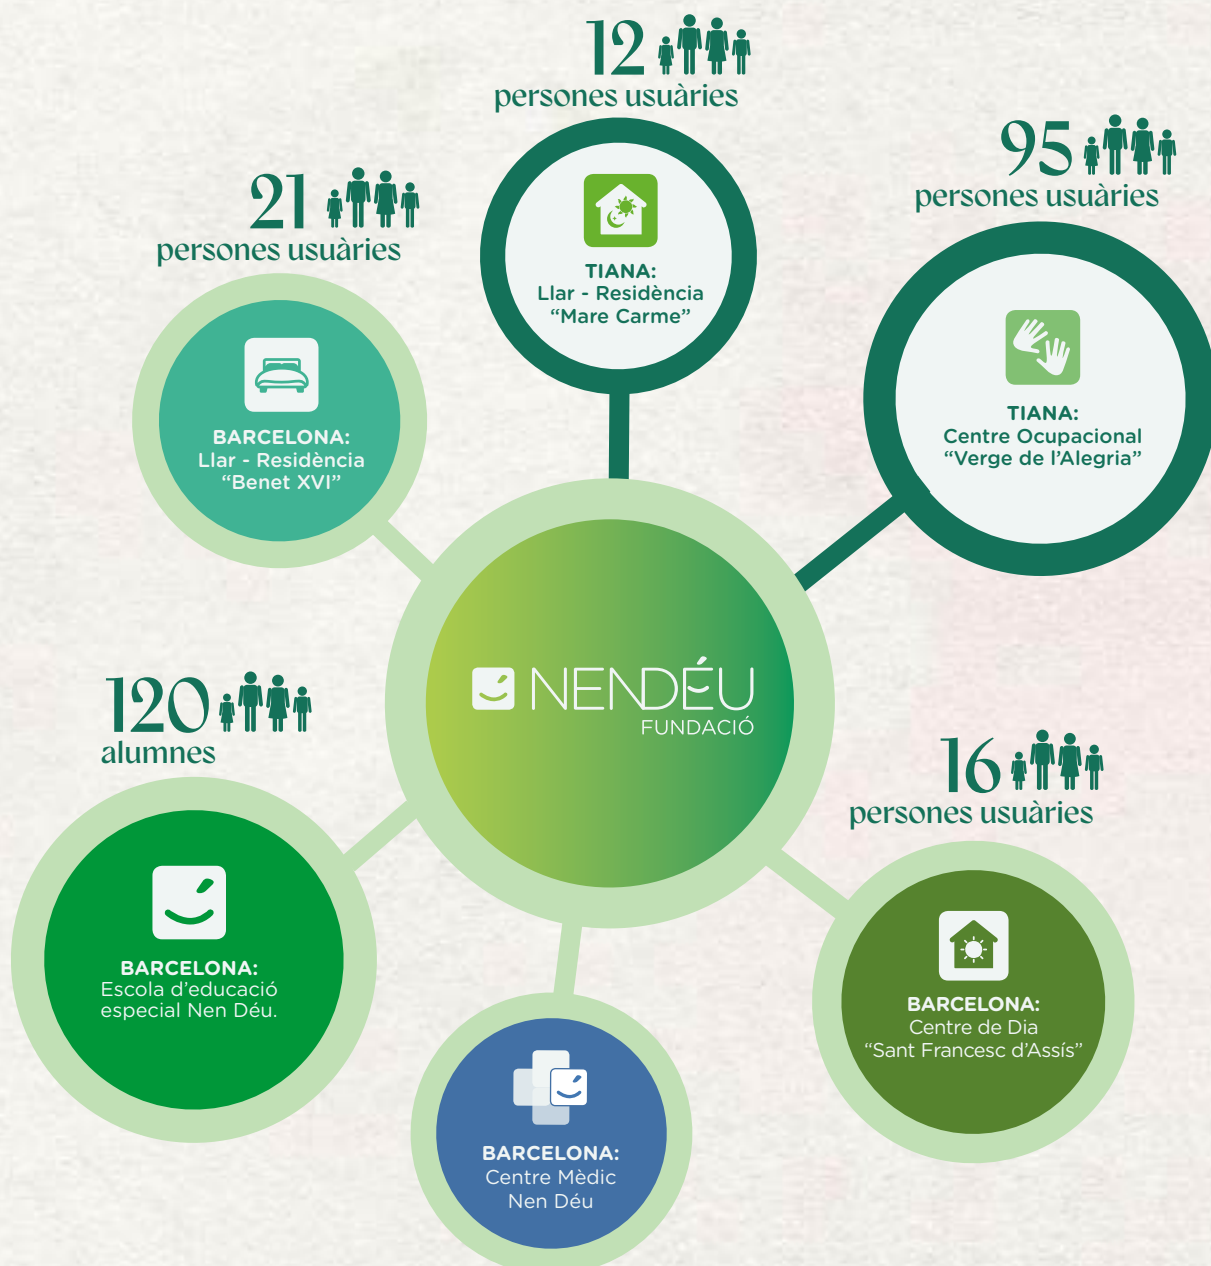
12
persones usuàries

TIANA:
Llar - Residència
“Mare Carme”

95
persones usuàries

TIANA:
Centre Ocupacional
“Verge de l’Alegria”

21
persones usuàries

BARCELONA:
Llar - Residència
“Benet XVI”

NENDÉU
FUNDACIÓ

120
alumnes

BARCELONA:
Escola d’educació especial Nen Déu.

16
persones usuàries

BARCELONA:
Centre de Dia
“Sant Francesc d’Assís”

BARCELONA:
Centre Mèdic
Nen Déu